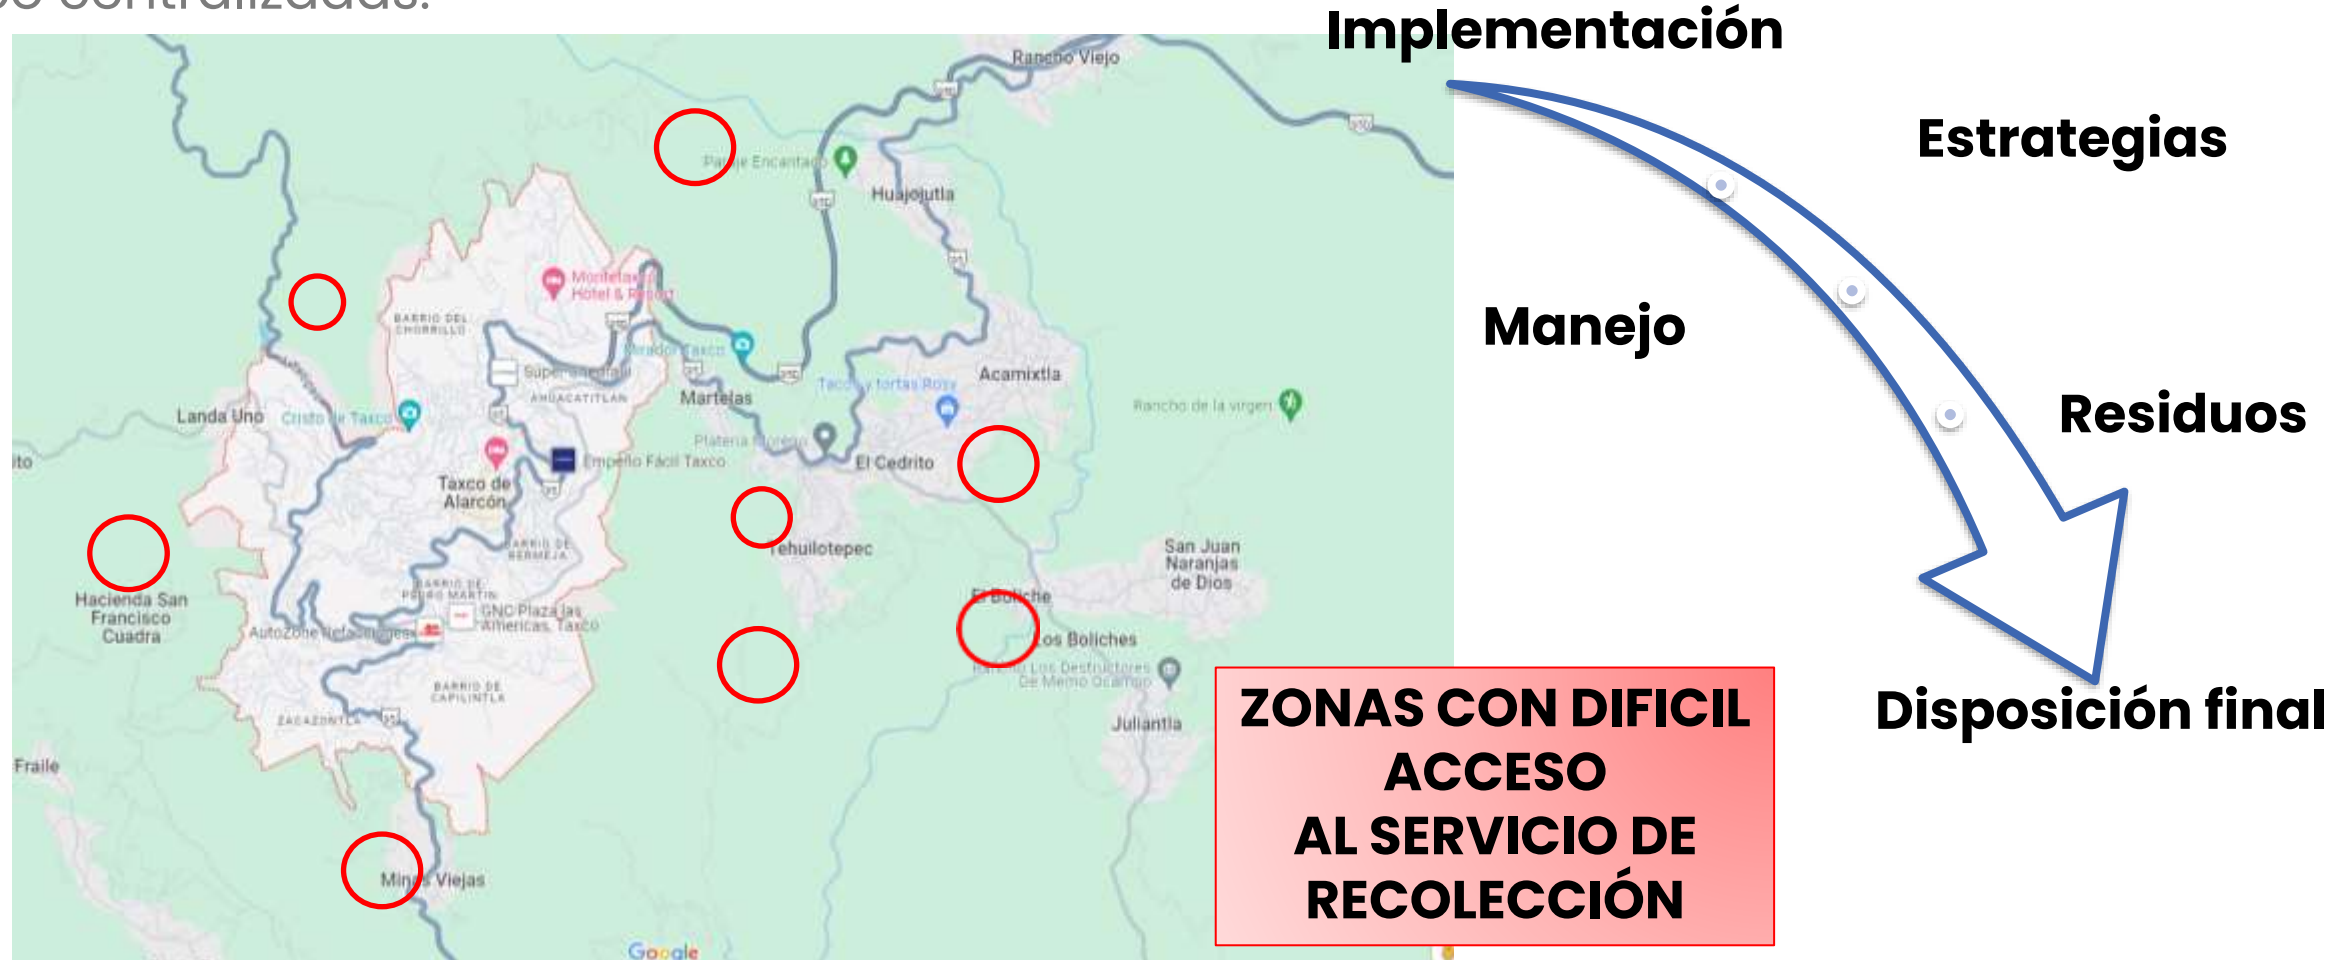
Implementación

Estrategias

Manejo

Residuos

Disposición final

Rancho Viejo
Parque Encantado
Huajojutla
Montetaxco Hotel & Resort
BARRIO DEL CHORRILLO
Mirador Taxco
Superama
AHUACATITLAN
Martelas
Tacos y tortas Rosy
Acamixtla
Rancho de la virgen
Landa Uno
Cristo de Taxco
Platería
Empeño Fácil Taxco
El Cedrito
Taxco de Alarcón
BARRIO DE BERMEJA
Tehuilotepec
San Juan Naranjas de Dios
BARRIO DE PEDRO MARTIN
GNC Plaza las Americas, Taxco
El Boliche
Los Boliches
Hacienda San Francisco Cuadra
AutoZone Refacciones
Los Destructores De Memo Ocampo
BARRIO DE CAPILINTLA
ZACAZONTLA
Juliantla
Fraile
Minas Viejas
Google

ZONAS CON DIFICIL ACCESO AL SERVICIO DE RECOLECCIÓN